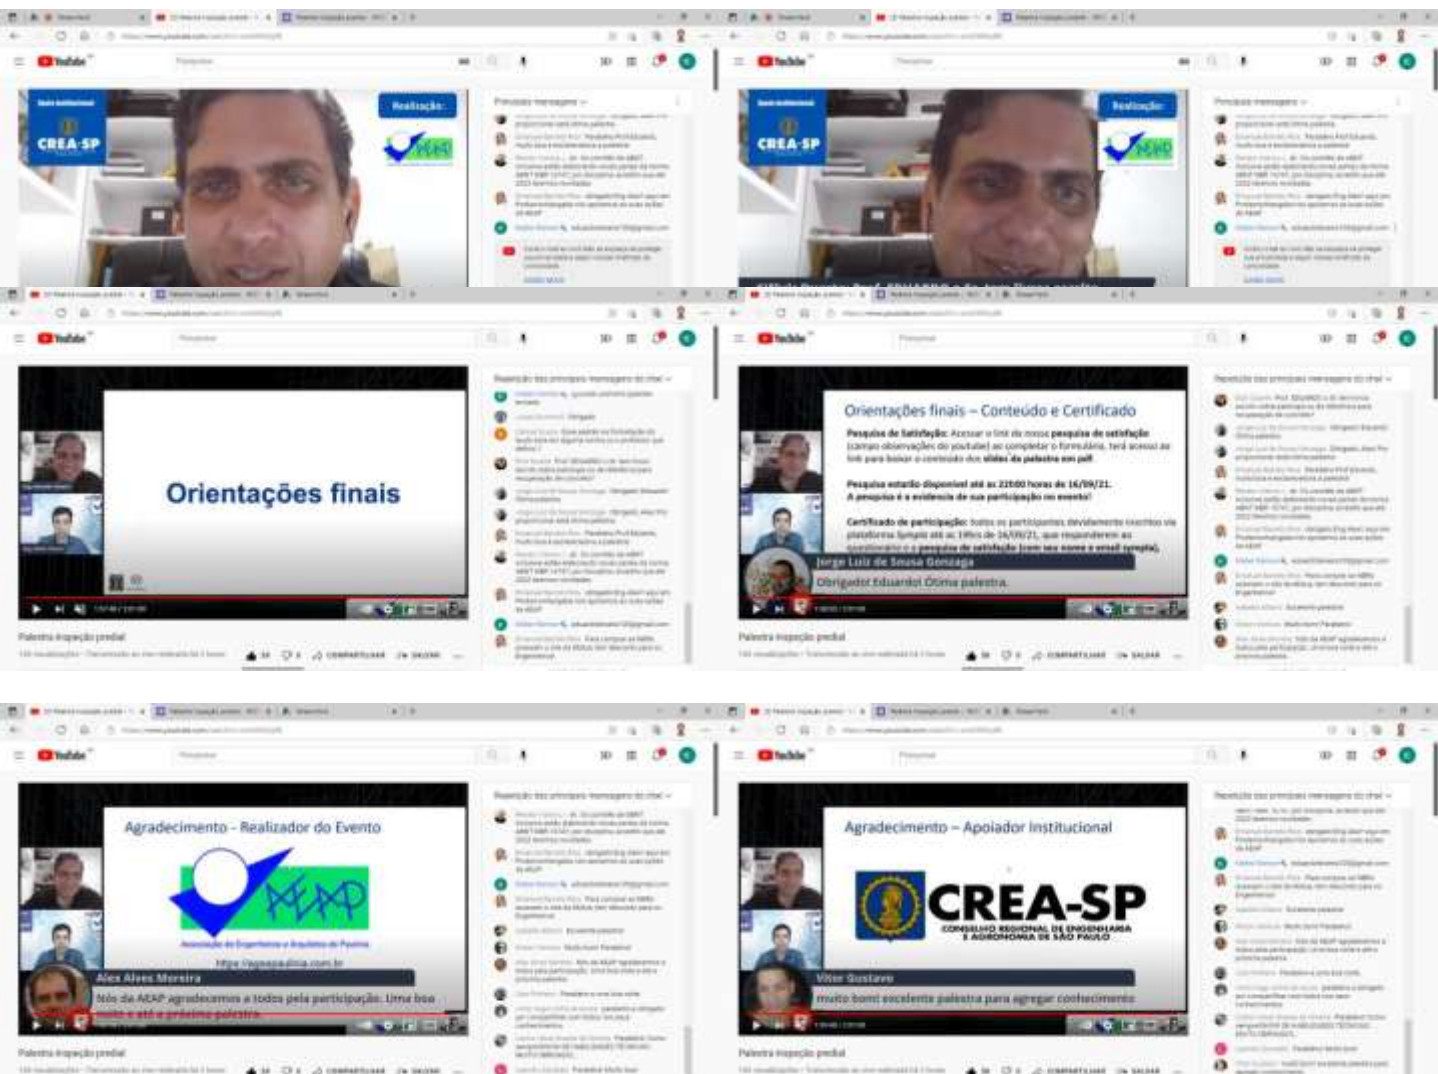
YouTube

CREA-SP

Realização:

AEAP

Principais mensagens

YouTube

CREA-SP

Realização:

AEAP

Principais mensagens

YouTube

Orientações finais

Palestra Inspeção predial

COMPARTILHAR SALVAR

YouTube

Orientações finais – Conteúdo e Certificado

Pesquisa de Satisfação: Acessar o link da nossa pesquisa de satisfação (campo observações do youtube) ao completar o formulário, terá acesso ao link para baixar o conteúdo dos slides da palestra em pdf.

Pesquisa estarão disponível até as 22h00 horas de 16/09/21.
A pesquisa é a evidencia de sua participação no evento!

Certificado de participação: todos os participantes devidamente inscritos via plataforma Sympla até as 19hrs de 16/09/21, que responderem ao questionário e a pesquisa de satisfação (com seu nome e email sympla).

Jorge Luiz de Sousa Gonzaga
Obrigado Eduardo! Ótima palestra.

Palestra Inspeção predial

COMPARTILHAR SALVAR

YouTube

Agradecimento – Realizador do Evento

AEAP

Associação de Engenheiros e Arquitetos de Paulínia

https://aeapaulinia.com.br

Alex Alves Moreira
Nós da AEAP agradecemos a todos pela participação. Uma boa noite e até a próxima palestra.

Palestra Inspeção predial

COMPARTILHAR SALVAR

YouTube

Agradecimento – Apoiador Institucional

CREA-SP
CONSELHO REGIONAL DE ENGENHARIA E AGRONOMIA DE SÃO PAULO

Vitor Gustavo
muito bom! excelente palestra para agregar conhecimento

Palestra Inspeção predial

COMPARTILHAR SALVAR